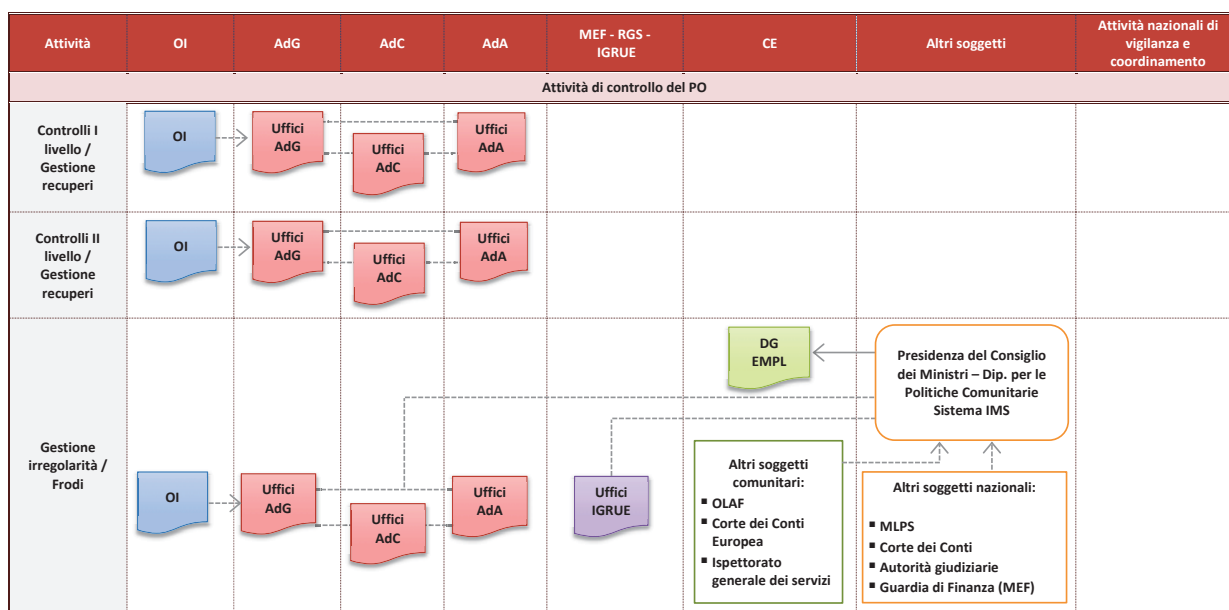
| Attività | OI | AdG | AdC | AdA | MEF - RGS - IGRUE | CE | Altri soggetti | Attività nazionali di vigilanza e coordinamento |
|---|---|---|---|---|---|---|---|---|
| Attività di controllo del PO | | | | | | | | |
| Controlli I livello / Gestione recuperi | OI | Uffici AdG | Uffici AdC | Uffici AdA | | | | |
| Controlli II livello / Gestione recuperi | OI | Uffici AdG | Uffici AdC | Uffici AdA | | | | |
| Gestione irregolarità / Frodi | OI | Uffici AdG | Uffici AdC | Uffici AdA | Uffici IGRUE | DG EMPL | Presidenza del Consiglio dei Ministri – Dip. per le Politiche Comunitarie Sistema IMS | |

Altri soggetti comunitari:
▪ OLAF
▪ Corte dei Conti Europea
▪ Ispettorato generale dei servizi

Altri soggetti nazionali:
▪ MLPS
▪ Corte dei Conti
▪ Autorità giudiziarie
▪ Guardia di Finanza (MEF)